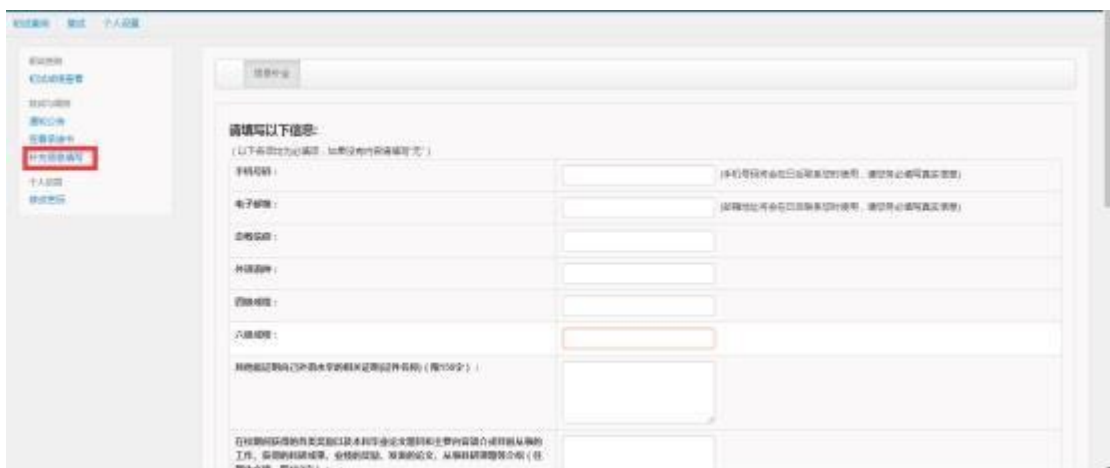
初试服务 复试 个人设置

初试资料
初试成绩查看
复试/调剂
通知公告
志愿填报卡
补充信息填写
个人设置
修改密码

信息补全

请填写以下信息:
(以下各项均为必填项,如果没有内容请填写"无")

手机号码: (手机号码将会在日后联系您时使用,请您务必填写真实信息)

电子邮箱: (邮箱地址将会在日后联系您时使用,请您务必填写真实信息)

政治面貌:

外语语种:

四级成绩:

六级成绩:

其他能证明自己外语水平的相关证明(证件名称)(限100字):

在校期间获得的奖励及本科毕业论文题目和主要内容简介或目前从事的工作、获得的科研成果、业绩和奖励、发表的论文、从事科研项目情况介绍(限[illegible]